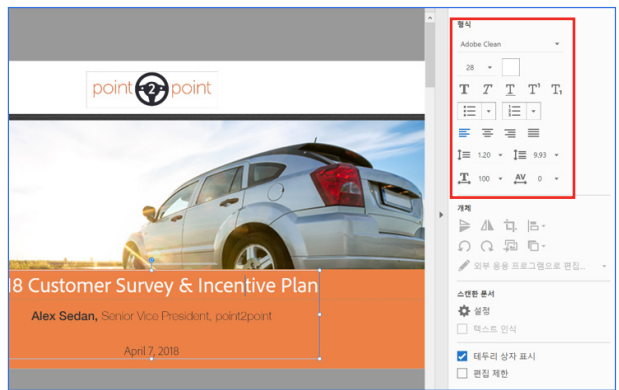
point 2 point

18 Customer Survey & Incentive Plan

Alex Sedan, Senior Vice President, point2point

April 7, 2018

형식

Adobe Clean

28

T T T T T

1.20 9.93

100 AV 0

개체

외부 응용 프로그램으로 편집...

스캔한 문서

설정

텍스트 인식

테두리 상자 표시

편집 제한